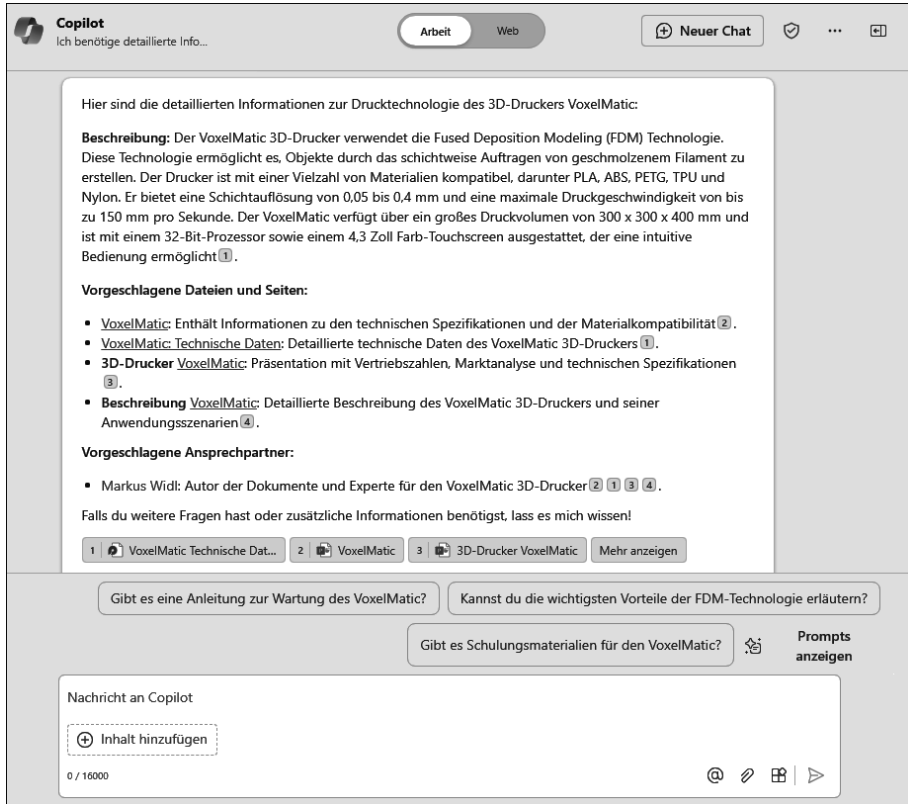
Copilot
Ich benötige detaillierte Info...

Arbeit Web

Neuer Chat

Hier sind die detaillierten Informationen zur Drucktechnologie des 3D-Druckers VoxelMatic:

**Beschreibung:** Der VoxelMatic 3D-Drucker verwendet die Fused Deposition Modeling (FDM) Technologie. Diese Technologie ermöglicht es, Objekte durch das schichtweise Auftragen von geschmolzenem Filament zu erstellen. Der Drucker ist mit einer Vielzahl von Materialien kompatibel, darunter PLA, ABS, PETG, TPU und Nylon. Er bietet eine Schichtauflösung von 0,05 bis 0,4 mm und eine maximale Druckgeschwindigkeit von bis zu 150 mm pro Sekunde. Der VoxelMatic verfügt über ein großes Druckvolumen von 300 x 300 x 400 mm und ist mit einem 32-Bit-Prozessor sowie einem 4,3 Zoll Farb-Touchscreen ausgestattet, der eine intuitive Bedienung ermöglicht 1.

**Vorgeschlagene Dateien und Seiten:**

- VoxelMatic: Enthält Informationen zu den technischen Spezifikationen und der Materialkompatibilität 2.
- VoxelMatic: Technische Daten: Detaillierte technische Daten des VoxelMatic 3D-Druckers 1.
- **3D-Drucker** VoxelMatic: Präsentation mit Vertriebszahlen, Marktanalyse und technischen Spezifikationen 3.
- **Beschreibung** VoxelMatic: Detaillierte Beschreibung des VoxelMatic 3D-Druckers und seiner Anwendungsszenarien 4.

**Vorgeschlagene Ansprechpartner:**

- Markus Widl: Autor der Dokumente und Experte für den VoxelMatic 3D-Drucker 2 1 3 4.

Falls du weitere Fragen hast oder zusätzliche Informationen benötigst, lass es mich wissen!

1 | VoxelMatic Technische Dat... 2 | VoxelMatic 3 | 3D-Drucker VoxelMatic Mehr anzeigen

Gibt es eine Anleitung zur Wartung des VoxelMatic?

Kannst du die wichtigsten Vorteile der FDM-Technologie erläutern?

Gibt es Schulungsmaterialien für den VoxelMatic?

Prompts anzeigen

Nachricht an Copilot

Inhalt hinzufügen

0 / 16000